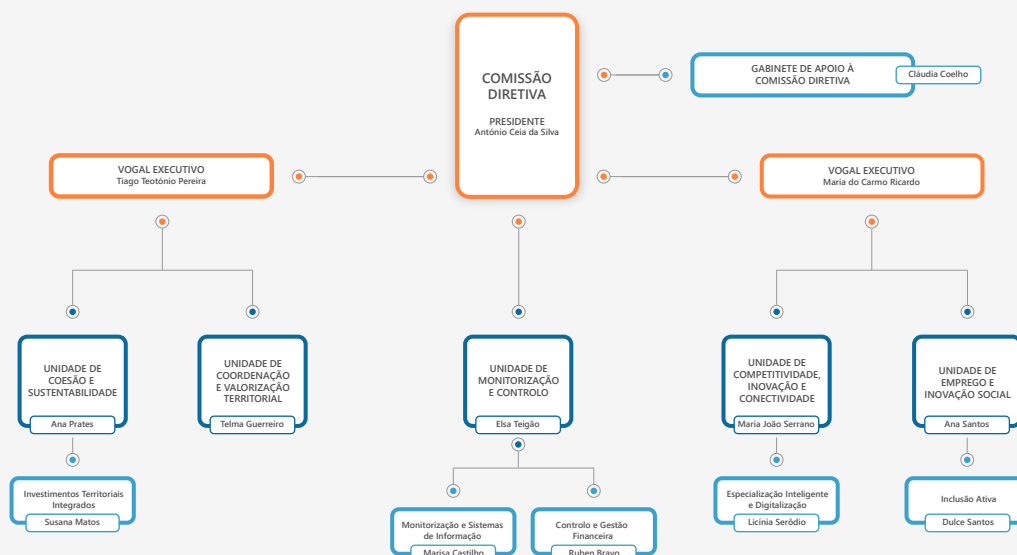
COMISSÃO DIRETIVA

PRESIDENTE
António Ceia da Silva

GABINETE DE APOIO À COMISSÃO DIRETIVA
Cláudia Coelho

VOGAL EXECUTIVO
Tiago Teotónio Pereira

VOGAL EXECUTIVO
Maria do Carmo Ricardo

UNIDADE DE COESÃO E SUSTENTABILIDADE
Ana Prates

Investimentos Territoriais Integrados
Susana Matos

UNIDADE DE COORDENAÇÃO E VALORIZAÇÃO TERRITORIAL
Telma Guerreiro

UNIDADE DE MONITORIZAÇÃO E CONTROLO
Elsa Teigão

Monitorização e Sistemas de Informação
Marisa Castilho

Controlo e Gestão Financeira
Ruben Bravo

UNIDADE DE COMPETITIVIDADE, INOVAÇÃO & CONECTIVIDADE
Maria João Serrano

Especialização Inteligente e Digitalização
Licínia Serôdio

UNIDADE DE EMPREGO E INOVAÇÃO SOCIAL
Ana Santos

Inclusão Ativa
Dulce Santos